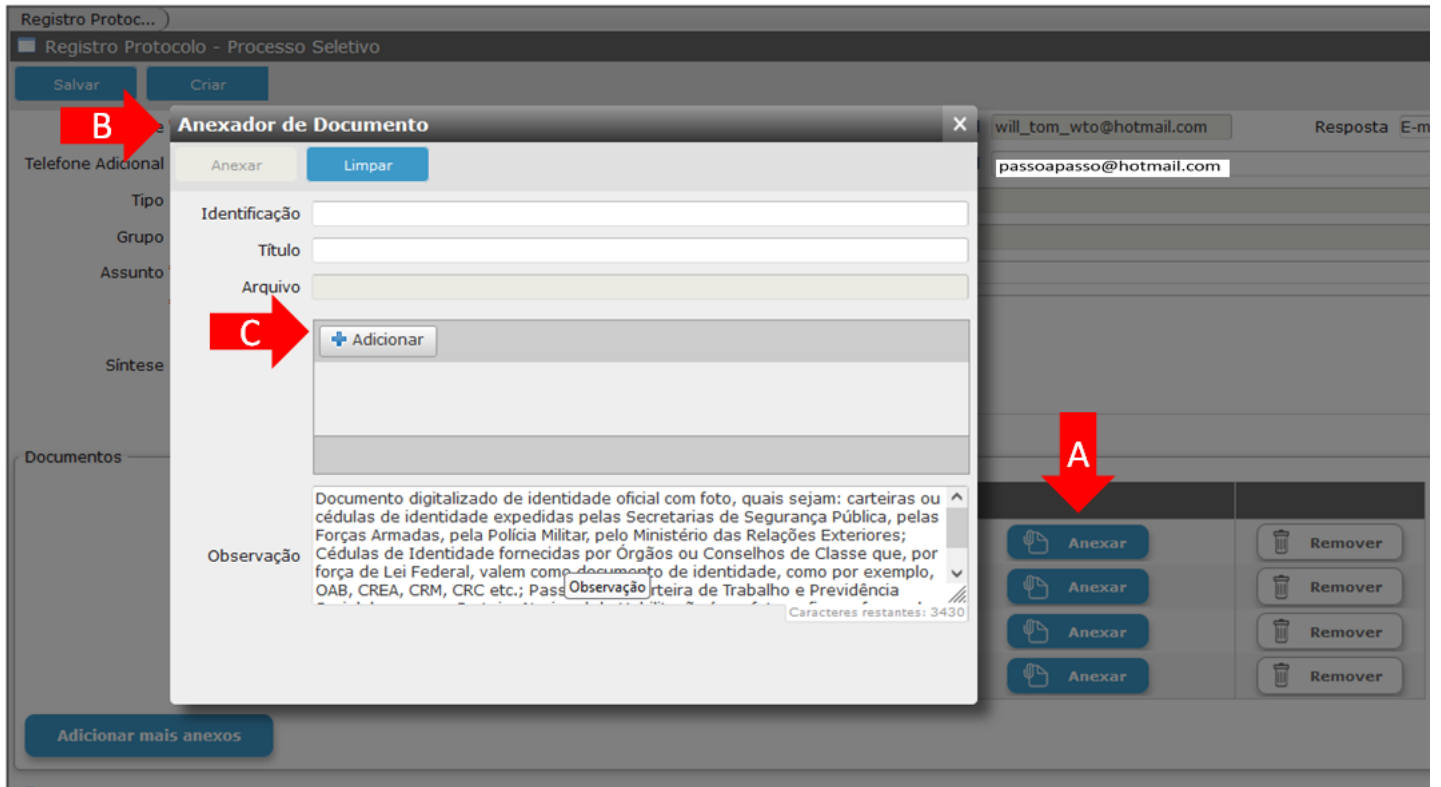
Registro Protoc...

Registro Protocolo - Processo Seletivo

Salvar Criar

B

Anexador de Documento ×

Anexar Limpar

Identificação

Título

Arquivo

C

Adicionar

Observação

Documento digitalizado de identidade oficial com foto, quais sejam: carteiras ou cédulas de identidade expedidas pelas Secretarias de Segurança Pública, pelas Forças Armadas, pela Polícia Militar, pelo Ministério das Relações Exteriores; Cédulas de Identidade fornecidas por Órgãos ou Conselhos de Classe que, por força de Lei Federal, valem como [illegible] de identidade, como por exemplo, OAB, CREA, CRM, CRC etc.; Pass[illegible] Observação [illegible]rteira de Trabalho e Previdência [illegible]

Caracteres restantes: 3430

Telefone Adicional

Tipo

Grupo

Assunto

Síntese

will_tom_wto@hotmail.com

Resposta E-m

passoapasso@hotmail.com

Documentos

A

Anexar Remover

Anexar Remover

Anexar Remover

Anexar Remover

Adicionar mais anexos